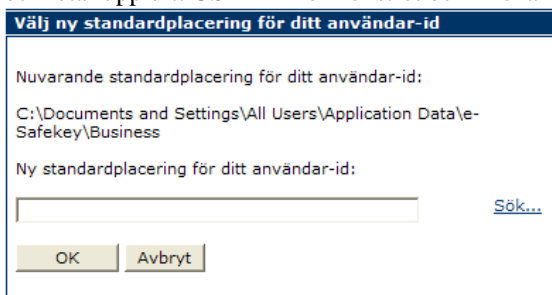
Välj ny standardplacering för ditt användar-id

Nuvarande standardplacering för ditt användar-id:

C:\Documents and Settings\All Users\Application Data\e-Safekey\Business

Ny standardplacering för ditt användar-id:

Sök...

OK Avbryt